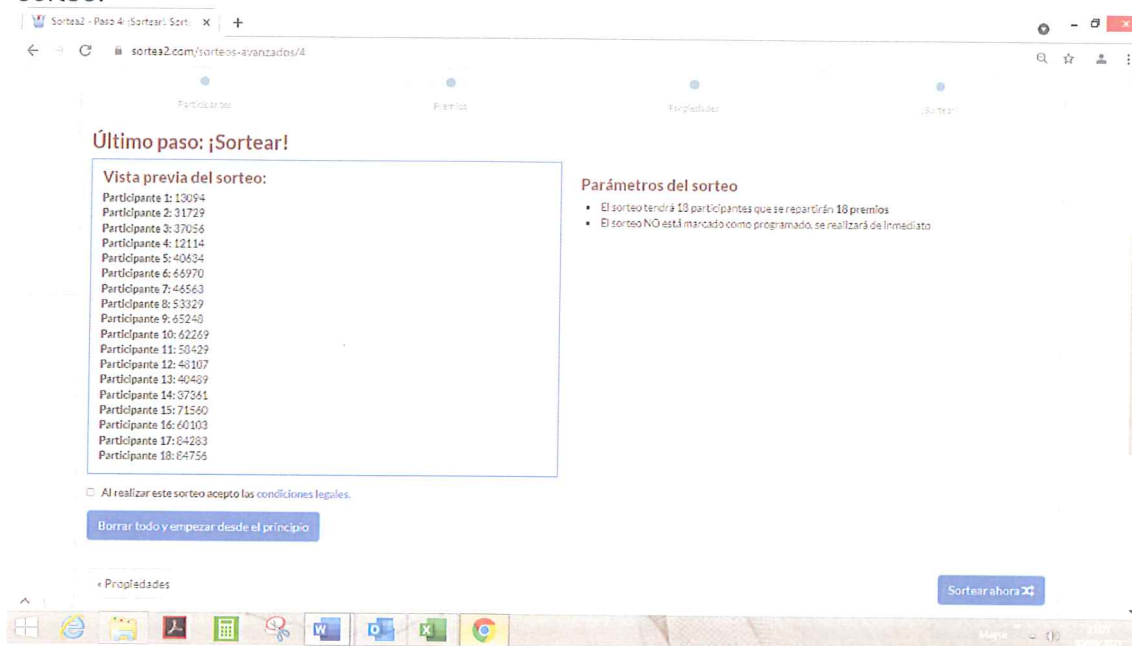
Sorteo:

Sortea2 - Paso 4: ¡Sortear! Sort ×

sortea2.com/sorteos-avanzados/4

Participantes

Premios

Propiedades

¡Sortear!

Último paso: ¡Sortear!

Vista previa del sorteo:

Participante 1: 13094
Participante 2: 31729
Participante 3: 37056
Participante 4: 12114
Participante 5: 40634
Participante 6: 66970
Participante 7: 46563
Participante 8: 53329
Participante 9: 65248
Participante 10: 62269
Participante 11: 58429
Participante 12: 48107
Participante 13: 40489
Participante 14: 37361
Participante 15: 71560
Participante 16: 60103
Participante 17: 84283
Participante 18: 84756

Parámetros del sorteo

• El sorteo tendrá 18 participantes que se repartirán 18 premios
• El sorteo NO está marcado como programado, se realizará de inmediato

Al realizar este sorteo acepto las condiciones legales.

Borrar todo y empezar desde el principio

« Propiedades

Sortear ahora